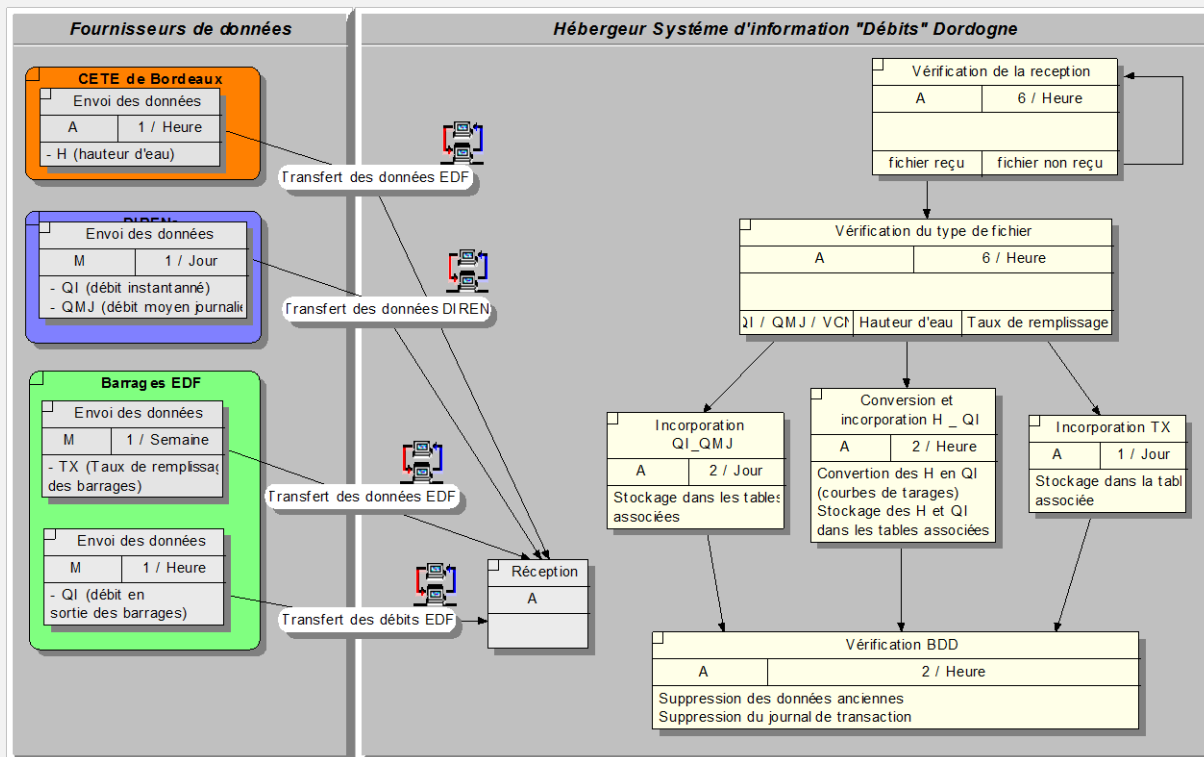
Fournisseurs de données

Hébergeur Systéme d'information "Débits" Dordogne

CETE de Bordeaux

Envoi des données

| A | 1 / Heure |
|---|---|

- H (hauteur d'eau)

Transfert des données EDF

DIREN

Envoi des données

| M | 1 / Jour |
|---|---|

- QI (débit instantanné)
- QMJ (débit moyen journalie

Transfert des données DIREN

Barrages EDF

Envoi des données

| M | 1 / Semaine |
|---|---|

- TX (Taux de remplissag des barrages)

Transfert des données EDF

Envoi des données

| M | 1 / Heure |
|---|---|

- QI (débit en sortie des barrages)

Transfert des débits EDF

Réception

A

Vérification de la reception

| A | 6 / Heure |
|---|---|
| fichier reçu | fichier non reçu |

Vérification du type de fichier

| A | 6 / Heure |
|---|---|

| QI / QMJ / VCN | Hauteur d'eau | Taux de remplissage |
|---|---|---|

Incorporation QI_QMJ

| A | 2 / Jour |
|---|---|

Stockage dans les tables associées

Conversion et incorporation H _ QI

| A | 2 / Heure |
|---|---|

Convertion des H en QI (courbes de tarages)
Stockage des H et QI dans les tables associées

Incorporation TX

| A | 1 / Jour |
|---|---|

Stockage dans la tabl associée

Vérification BDD

| A | 2 / Heure |
|---|---|

Suppression des données anciennes
Suppression du journal de transaction